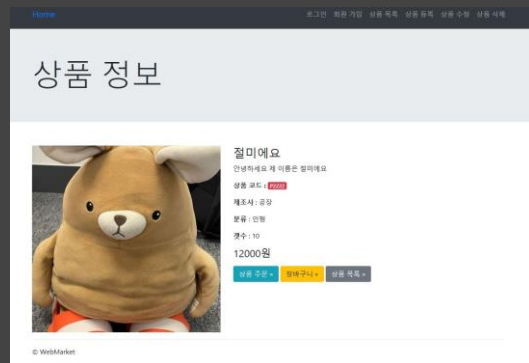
Home

로그인 회원 가입 상품 목록 상품 등록 상품 수정 상품 삭제

상품 정보

절미에요

안녕하세요 제 이름은 절미에요

상품 코드 : P2222

제조사 : 공장

분류 : 인형

갯수 : 10

12000원

상품 주문 » 장바구니 » 상품 목록 »

© WebMarket